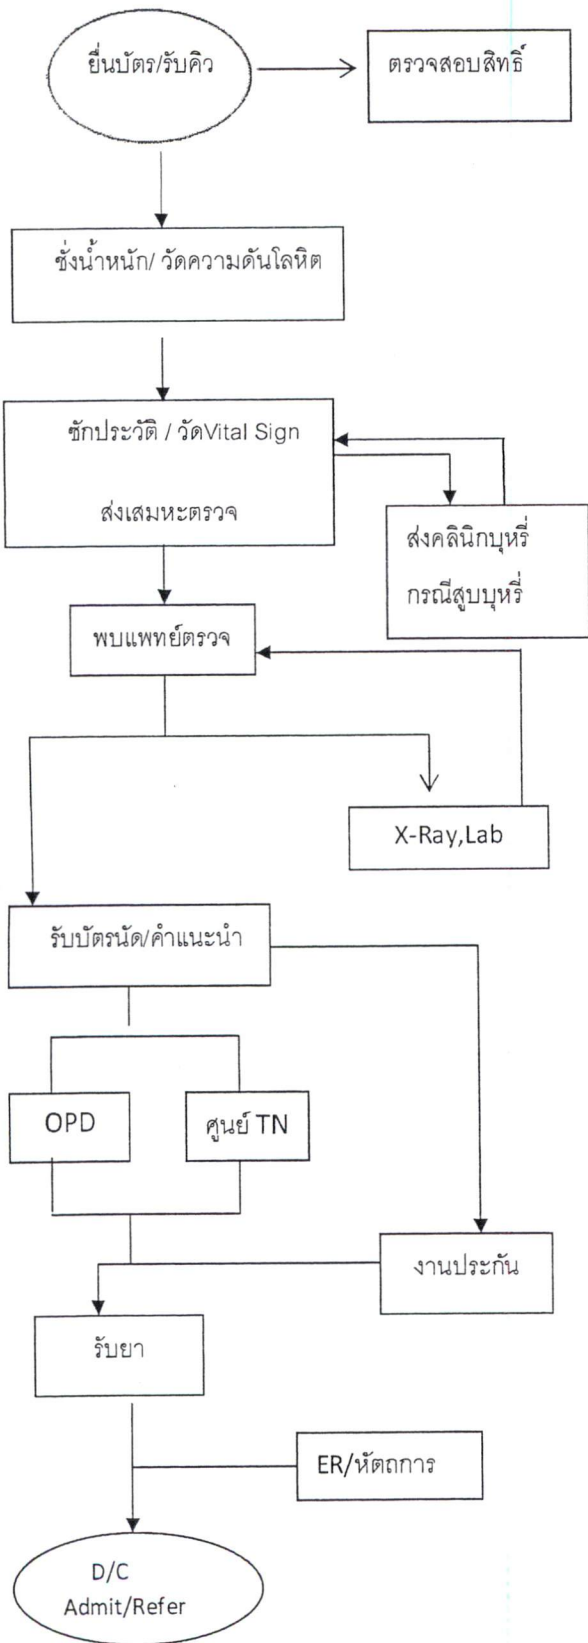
ยื่นบัตร/รับคิว

ตรวจสอบสิทธิ์

ชั่งน้ำหนัก/ วัดความดันโลหิต

ซักประวัติ / วัดVital Sign

ส่งเสมหะตรวจ

ส่งคลินิกบุหรี่ กรณีสูบบุหรี่

พบแพทย์ตรวจ

X-Ray,Lab

รับบัตรนัด/คำแนะนำ

OPD

ศูนย์ TN

งานประกัน

รับยา

ER/หัตถการ

D/C
Admit/Refer